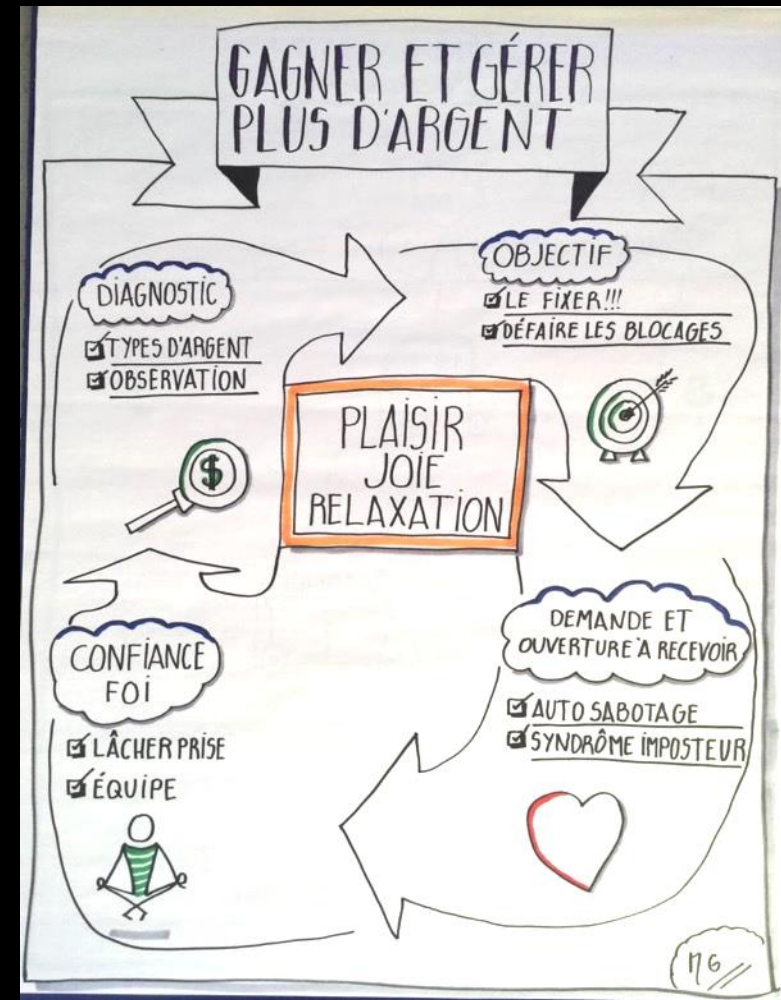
GAGNER ET GÉRER PLUS D'ARGENT

OBJECTIF
☑ LE FIXER!!!
☑ DÉFAIRE LES BLOCAGES

DIAGNOSTIC
☑ TYPES D'ARGENT
☑ OBSERVATION

$

PLAISIR
JOIE
RELAXATION

DEMANDE ET OUVERTURE À RECEVOIR
☑ AUTO SABOTAGE
☑ SYNDRÔME IMPOSTEUR

CONFIANCE
FOI
☑ LÂCHER PRISE
☑ ÉQUIPE

MG